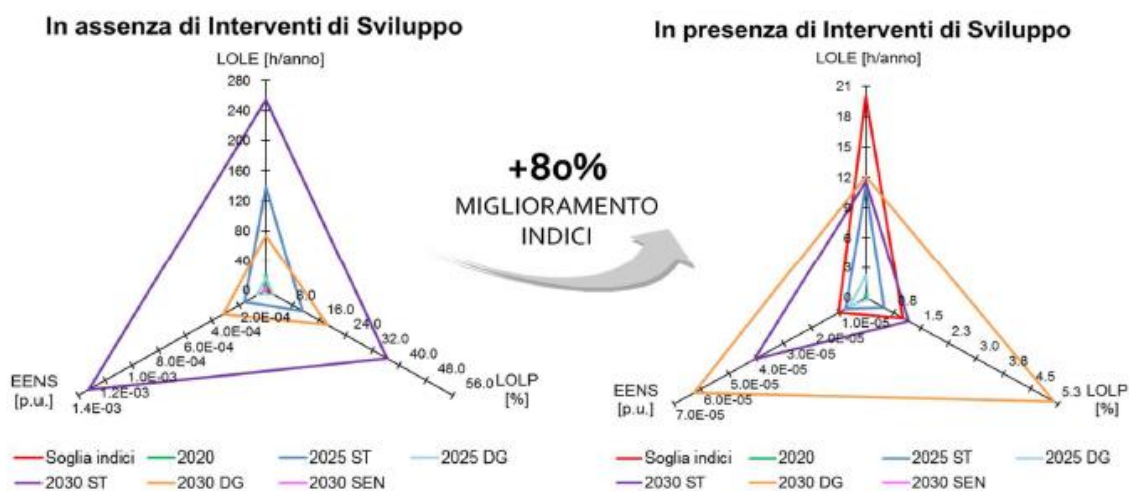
In assenza di Interventi di Sviluppo

LOLE [h/anno]

280
240
200
160
120
80
40
0
8.0
16.0
24.0
32.0
40.0
48.0
56.0
LOLP [%]

2.0E-04
4.0E-04
6.0E-04
8.0E-04
1.0E-03
1.2E-03
1.4E-03
EENS [p.u.]

+80%
MIGLIORAMENTO INDICI

In presenza di Interventi di Sviluppo

LOLE [h/anno]

21
18
15
12
9
6
3
0
0.8
1.5
2.3
3.0
3.8
4.5
5.3
LOLP [%]

1.0E-05
2.0E-05
3.0E-05
4.0E-05
5.0E-05
6.0E-05
7.0E-05
EENS [p.u.]

Soglia indici
2020
2025 ST
2025 DG
2030 ST
2030 DG
2030 SEN

Soglia indici
2020
2025 ST
2025 DG
2030 ST
2030 DG
2030 SEN